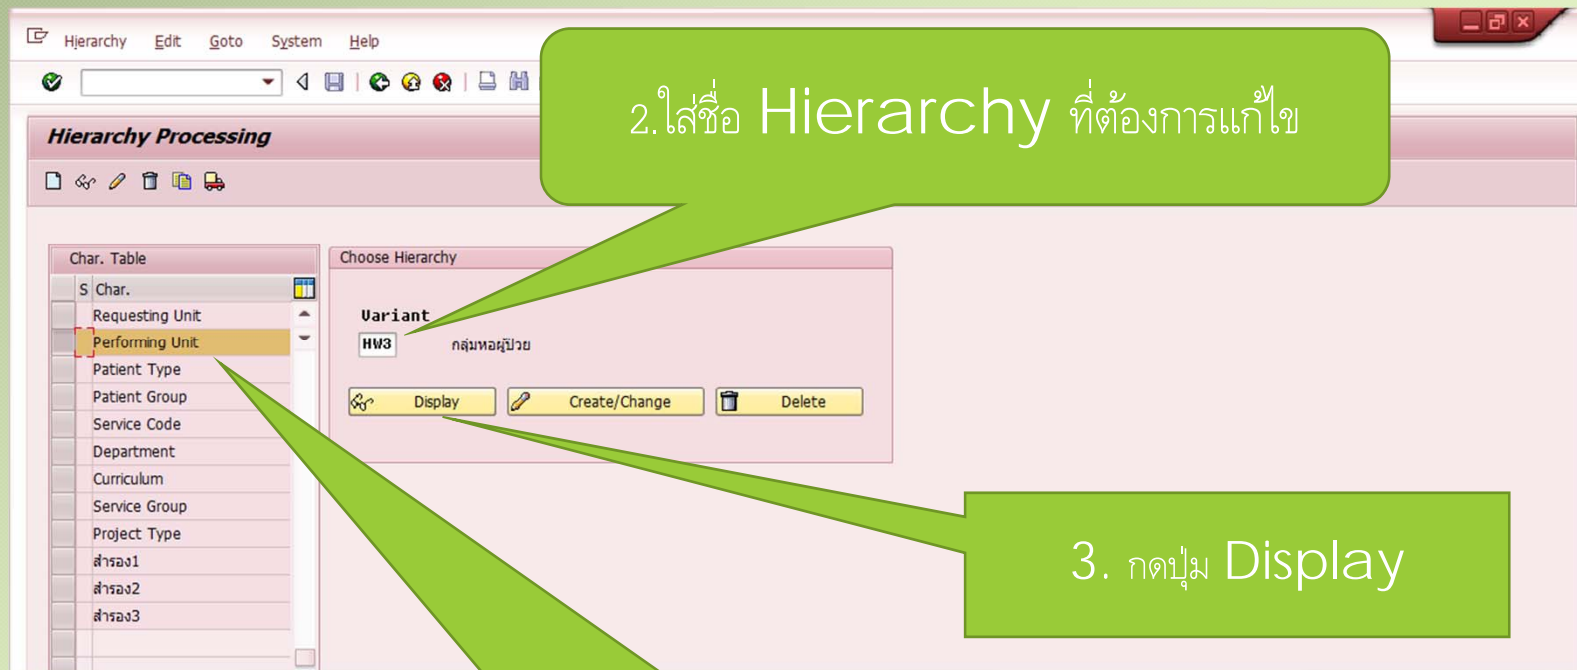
Hierarchy Edit Goto System Help

2.ใส่ชื่อ Hierarchy ที่ต้องการแก้ไข

Hierarchy Processing

Char. Table

| S | Char. |
|---|---|
| | Requesting Unit |
| | Performing Unit |
| | Patient Type |
| | Patient Group |
| | Service Code |
| | Department |
| | Curriculum |
| | Service Group |
| | Project Type |
| | สำรอง1 |
| | สำรอง2 |
| | สำรอง3 |

Choose Hierarchy

Variant
HW3 กลุ่มหอผู้ป่วย

Display Create/Change Delete

3. กดปุ่ม Display